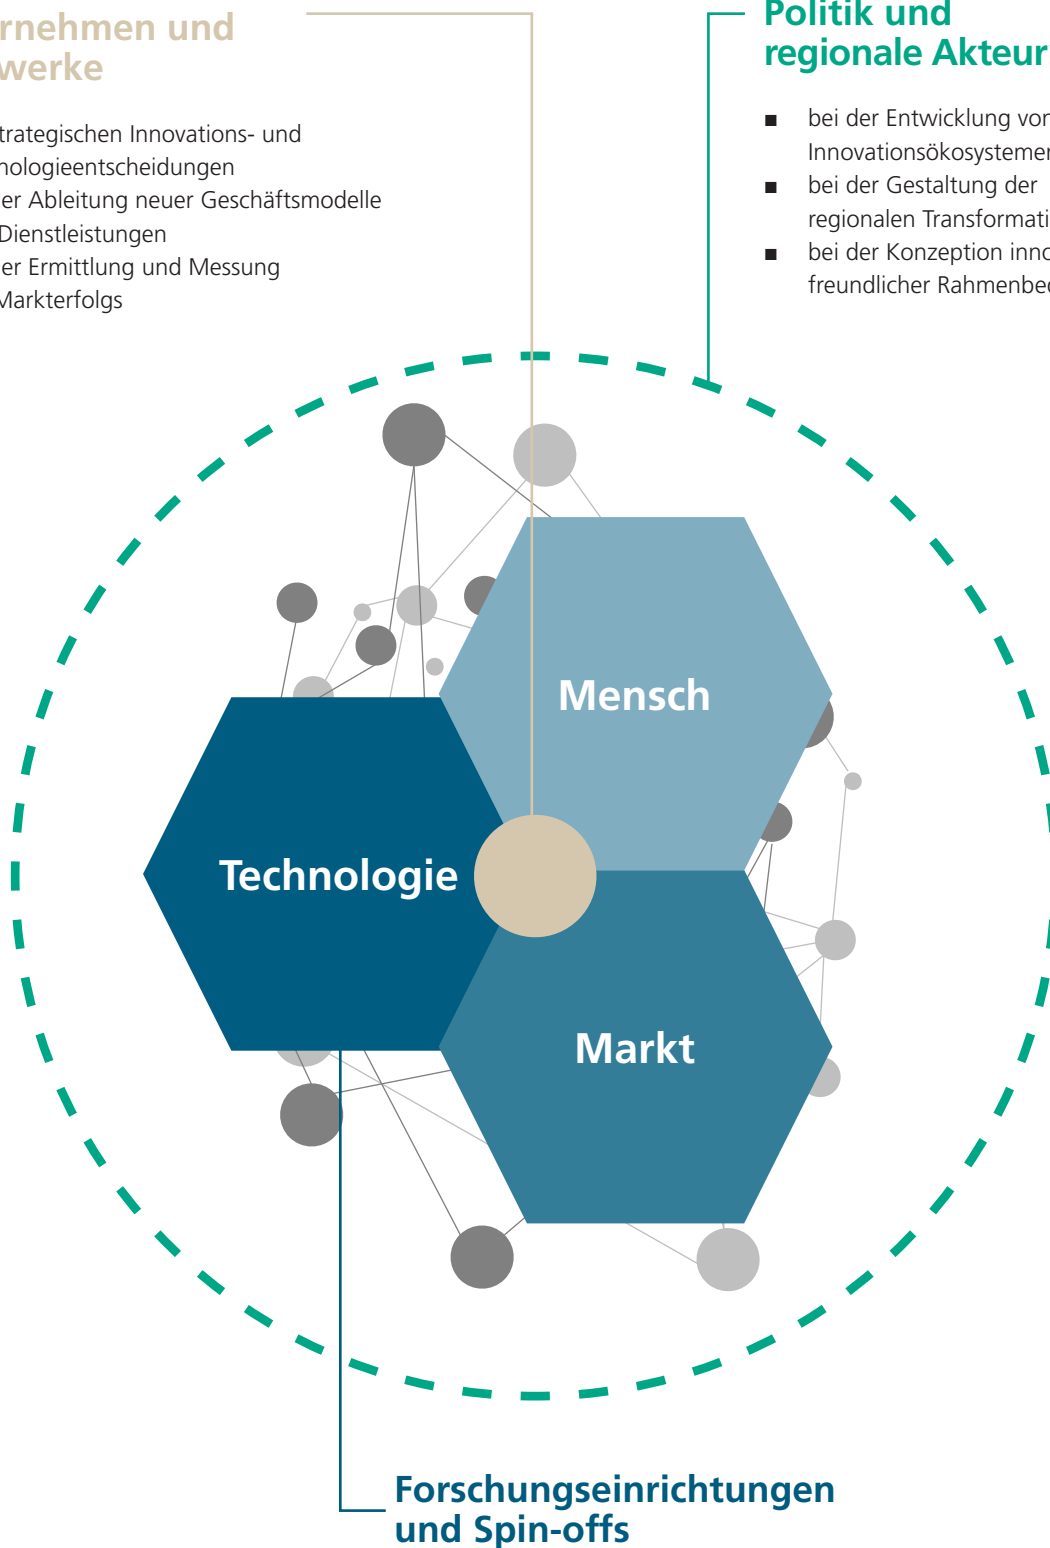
rnehmen und
werke

trategischen Innovations- und
nologieentscheidungen
er Ableitung neuer Geschäftsmodelle
Dienstleistungen
er Ermittlung und Messung
Markterfolgs

Politik und
regionale Akteur

- bei der Entwicklung vor
Innovationsökosysteme
- bei der Gestaltung der
regionalen Transformati
- bei der Konzeption inno
freundlicher Rahmenbe

Mensch

Technologie

Markt

Forschungseinrichtungen
und Spin-offs